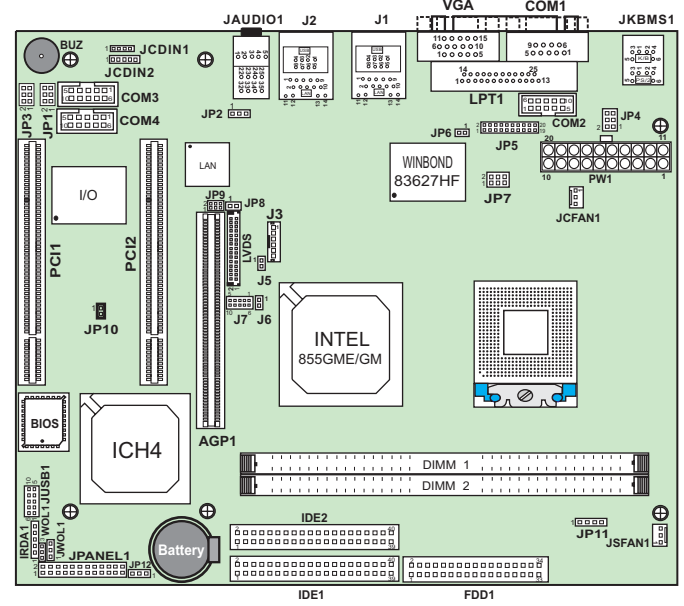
JAUDIO1
J2
J1
VGA
COM1
JKBMS1
BUZ
JCDIN1
JCDIN2
COM3
COM4
JP3
JP1
JP2
LAN
LPT1
COM2
JP4
JP6
JP5
WINBOND
83627HF
PW1
JP7
JCFAN1
I/O
PCI1
PCI2
JP9
JP8
J3
LVDS
J5
J7
J6
JP10
INTEL
855GME/GM
BIOS
ICH4
AGP1
DIMM 1
DIMM 2
JUSB1
IRDA1
WOL1
JWOL1
JPANEL1
JP12
Battery
IDE2
JP11
JSFAN1
IDE1
FDD1